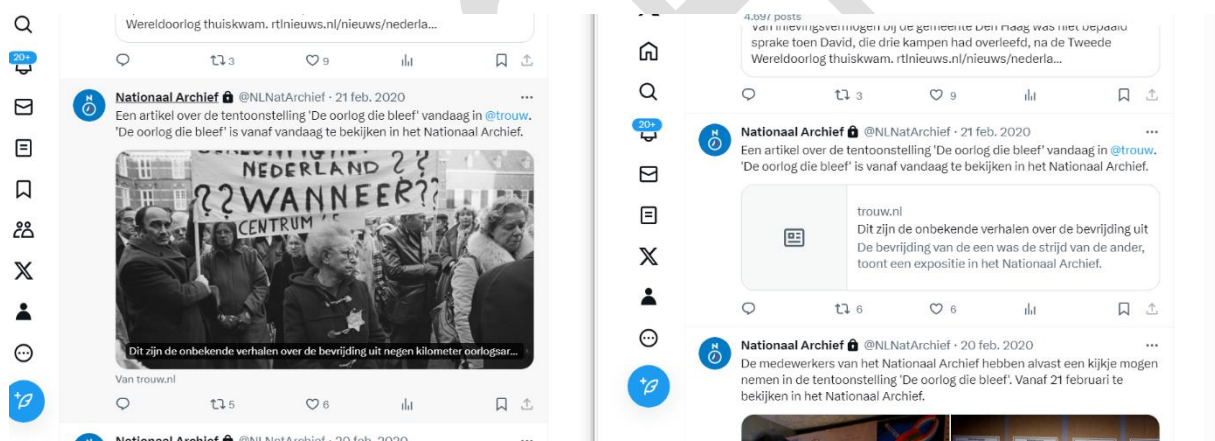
Wereldoorlog thuiskwam. rtlnieuws.nl/nieuws/nederla...

3 9

Nationaal Archief @NLNatArchief · 21 feb. 2020
Een artikel over de tentoonstelling 'De oorlog die bleef' vandaag in @trouw. 'De oorlog die bleef' is vanaf vandaag te bekijken in het Nationaal Archief.

NEDERLAND ? ? ??WANNEER?? CENTRUM

Dit zijn de onbekende verhalen over de bevrijding uit negen kilometer oorlogsar...

Van trouw.nl

5 6

Nationaal Archief @NLNatArchief · 20 feb. 2020

20+

4.697 posts
van inleving svermogen bij de gemeente Den Haag was niet bepaald sprake toen David, die drie kampen had overleefd, na de Tweede Wereldoorlog thuiskwam. rtlnieuws.nl/nieuws/nederla...

3 9

20+

Nationaal Archief @NLNatArchief · 21 feb. 2020
Een artikel over de tentoonstelling 'De oorlog die bleef' vandaag in @trouw. 'De oorlog die bleef' is vanaf vandaag te bekijken in het Nationaal Archief.

trouw.nl
Dit zijn de onbekende verhalen over de bevrijding uit
De bevrijding van de een was de strijd van de ander, toont een expositie in het Nationaal Archief.

6 6

Nationaal Archief @NLNatArchief · 20 feb. 2020
De medewerkers van het Nationaal Archief hebben alvast een kijkje mogen nemen in de tentoonstelling 'De oorlog die bleef'. Vanaf 21 februari te bekijken in het Nationaal Archief.